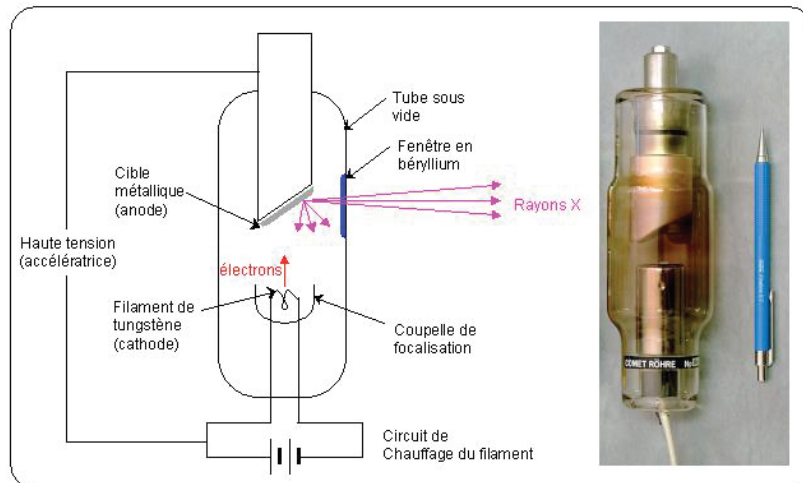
Tube sous vide

Fenêtre en béryllium

Cible métallique (anode)

Rayons X

Haute tension (accélératrice)

électrons

Filament de tungstène (cathode)

Coupelle de focalisation

Circuit de Chauffage du filament

COMET RÖHRE Nr.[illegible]